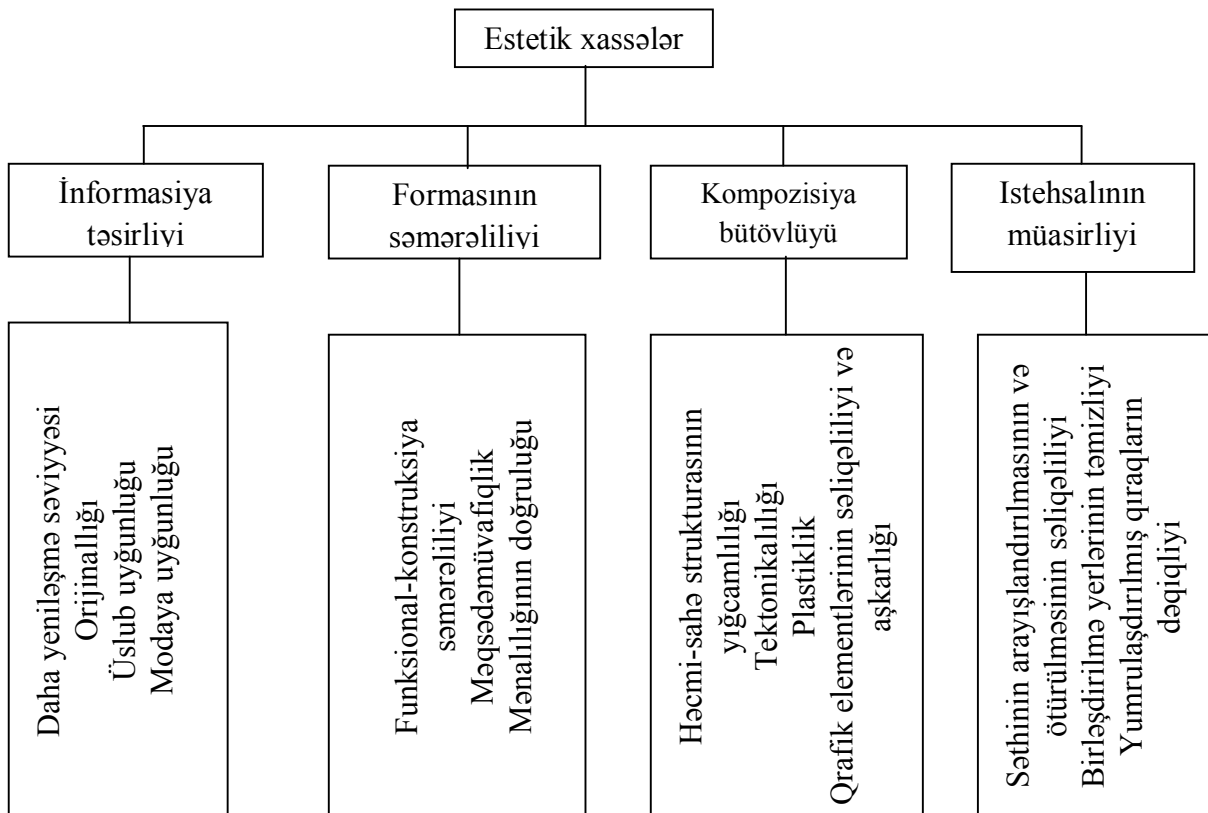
Estetik xassələr

İnformasiya təsirliyi

Formasının səmərəliliyi

Kompozisiya bütövlüyü

Istehsalının müasirliyi

Daha yeniləşmə səviyyəsi
Orijinallığı
Üslub uyğunluğu
Modaya uyğunluğu

Funksional-konstruksiya səmərəliliyi
Məqsədəmüvafiqlik
Mənalılığının doğruluğu

Həcmi-sahə strukturasının yığcamlılığı
Tektonikalılığı
Plastiklik
Qrafik elementlərinin səliqəliliyi və aşkarlığı

Səthinin arayışlandırılmasının və ötürülməsinin səliqəliliyi
Birləşdirilmə yerlərinin təmizliyi
Yumrulaşdırılmış qıraqların dəqiqliyi